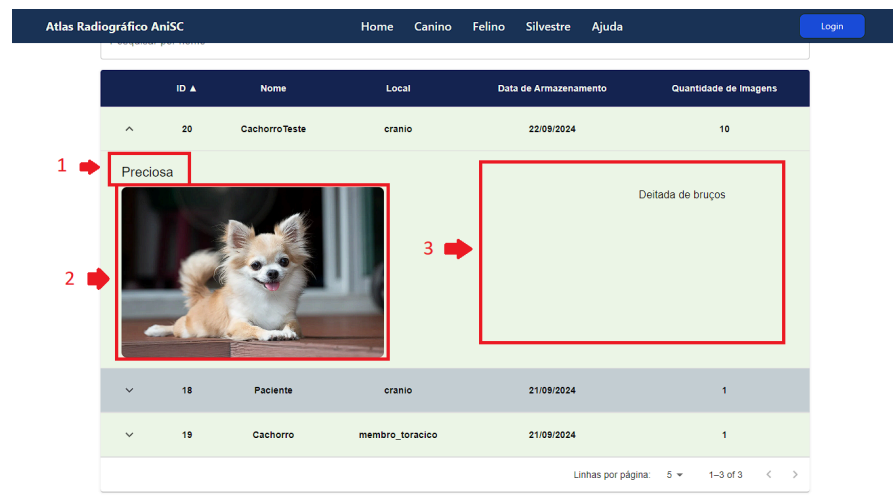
Atlas Radiográfico AniSC

Home Canino Felino Silvestre Ajuda

Login

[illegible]

| | ID ▲ | Nome | Local | Data de Armazenamento | Quantidade de Imagens |
|---|---|---|---|---|---|
| ^ | 20 | CachorroTeste | cranio | 22/09/2024 | 10 |

1

Preciosa

2

3

Deitada de bruços

| | | | | | |
|---|---|---|---|---|---|
| ˅ | 18 | Paciente | cranio | 21/09/2024 | 1 |
| ˅ | 19 | Cachorro | membro_toracico | 21/09/2024 | 1 |

Linhas por página: 5 ▾ 1–3 of 3 ‹ ›